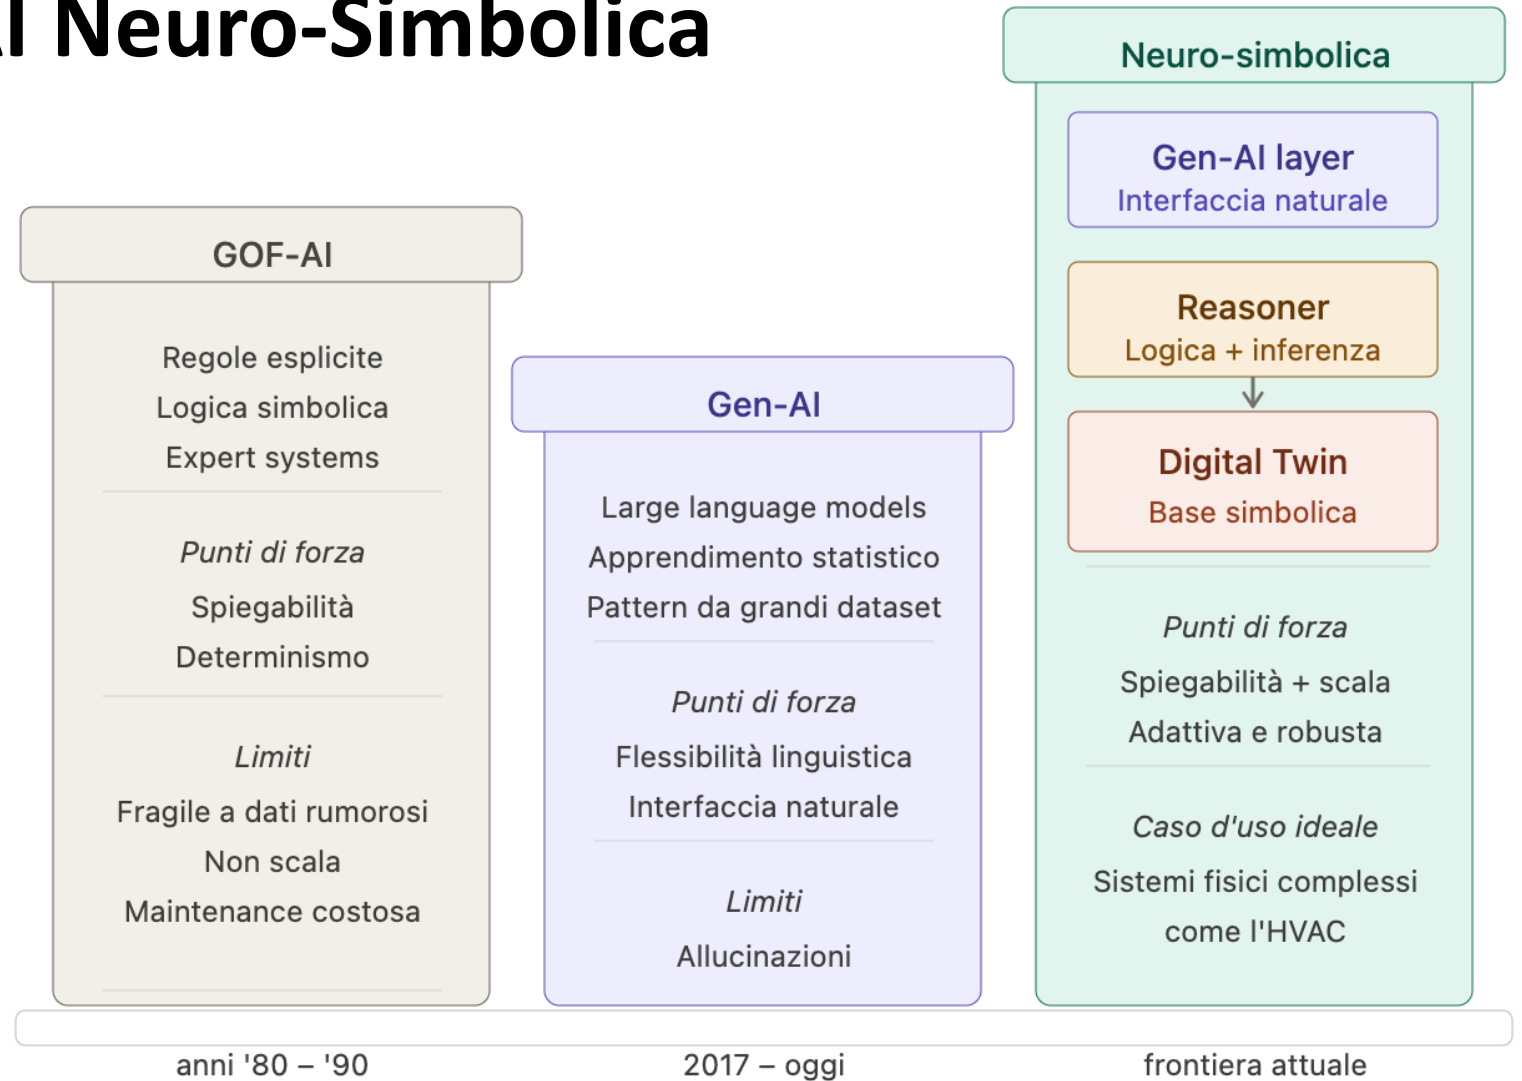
I Neuro-Simbolica

GOF-AI

Regole esplicite
Logica simbolica
Expert systems

*Punti di forza*
Spiegabilità
Determinismo

*Limiti*
Fragile a dati rumorosi
Non scala
Maintenance costosa

Gen-AI

Large language models
Apprendimento statistico
Pattern da grandi dataset

*Punti di forza*
Flessibilità linguistica
Interfaccia naturale

*Limiti*
Allucinazioni

Neuro-simbolica

Gen-AI layer
Interfaccia naturale

Reasoner
Logica + inferenza

Digital Twin
Base simbolica

*Punti di forza*
Spiegabilità + scala
Adattiva e robusta

*Caso d'uso ideale*
Sistemi fisici complessi come l'HVAC

anni '80 – '90
2017 – oggi
frontiera attuale